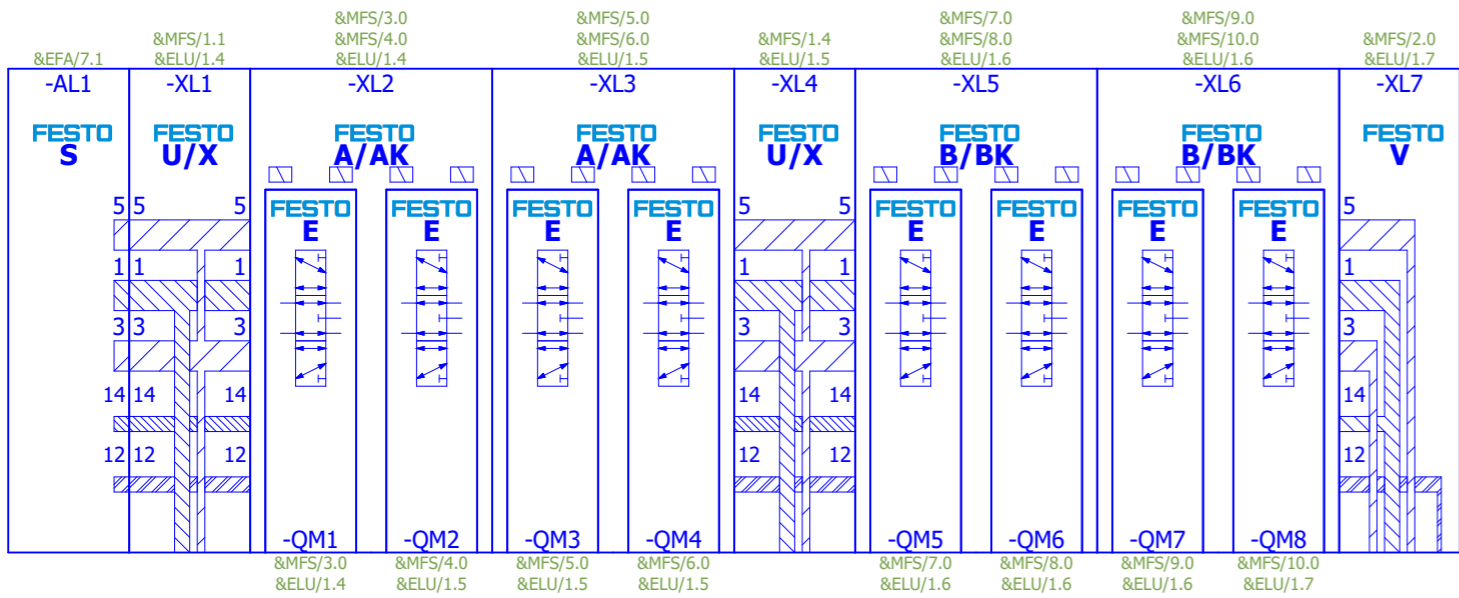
&EFA/7.1
-AL1
FESTO
S
5
1
3
14
12

&MFS/1.1
&ELU/1.4
-XL1
FESTO
U/X
5 5
1 1
3 3
14 14
12 12

&MFS/3.0
&MFS/4.0
&ELU/1.4
-XL2
FESTO
A/AK
FESTO
E
-QM1
&MFS/3.0
&ELU/1.4
FESTO
E
-QM2
&MFS/4.0
&ELU/1.5

&MFS/5.0
&MFS/6.0
&ELU/1.5
-XL3
FESTO
A/AK
FESTO
E
-QM3
&MFS/5.0
&ELU/1.5
FESTO
E
-QM4
&MFS/6.0
&ELU/1.5

&MFS/1.4
&ELU/1.5
-XL4
FESTO
U/X
5 5
1 1
3 3
14 14
12 12

&MFS/7.0
&MFS/8.0
&ELU/1.6
-XL5
FESTO
B/BK
FESTO
E
-QM5
&MFS/7.0
&ELU/1.6
FESTO
E
-QM6
&MFS/8.0
&ELU/1.6

&MFS/9.0
&MFS/10.0
&ELU/1.6
-XL6
FESTO
B/BK
FESTO
E
-QM7
&MFS/9.0
&ELU/1.6
FESTO
E
-QM8
&MFS/10.0
&ELU/1.7

&MFS/2.0
&ELU/1.7
-XL7
FESTO
V
5
1
3
14
12